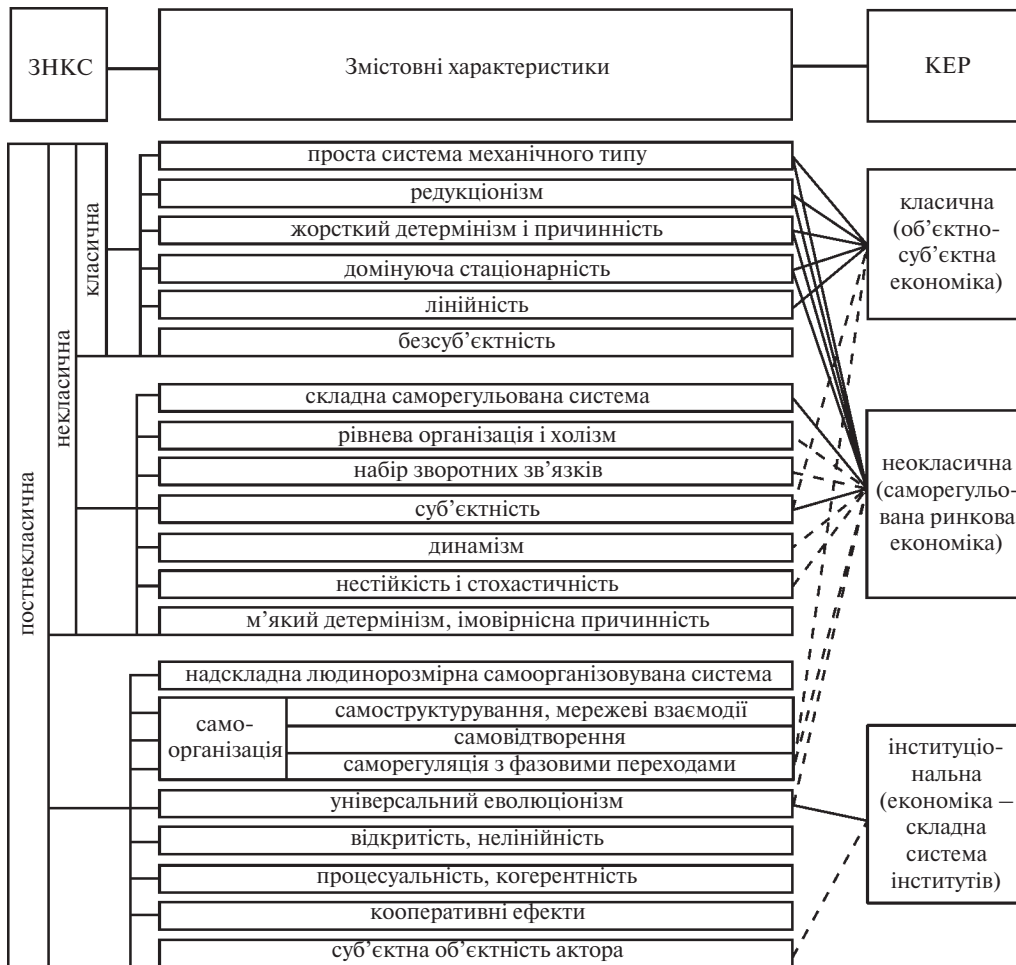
ЗНКС

Змістовні характеристики

КЕР

постнекласична

некласична

класична

проста система механічного типу

редукціонізм

жорсткий детермінізм і причинність

домінуюча стаціонарність

лінійність

безсуб'єктність

класична (об'єктно-суб'єктна економіка)

складна саморегульована система

рівнева організація і холізм

набір зворотних зв'язків

суб'єктність

динамізм

нестійкість і стохастичність

м'який детермінізм, імовірнісна причинність

неокласична (саморегульована ринкова економіка)

надскладна людинорозмірна самоорганізовувана система

самоорганізація

самоструктурування, мережеві взаємодії

самовідтворення

саморегуляція з фазовими переходами

універсальний еволюціонізм

відкритість, нелінійність

процесуальність, когерентність

кооперативні ефекти

суб'єктна об'єктність актора

інституціональна (економіка – складна система інститутів)